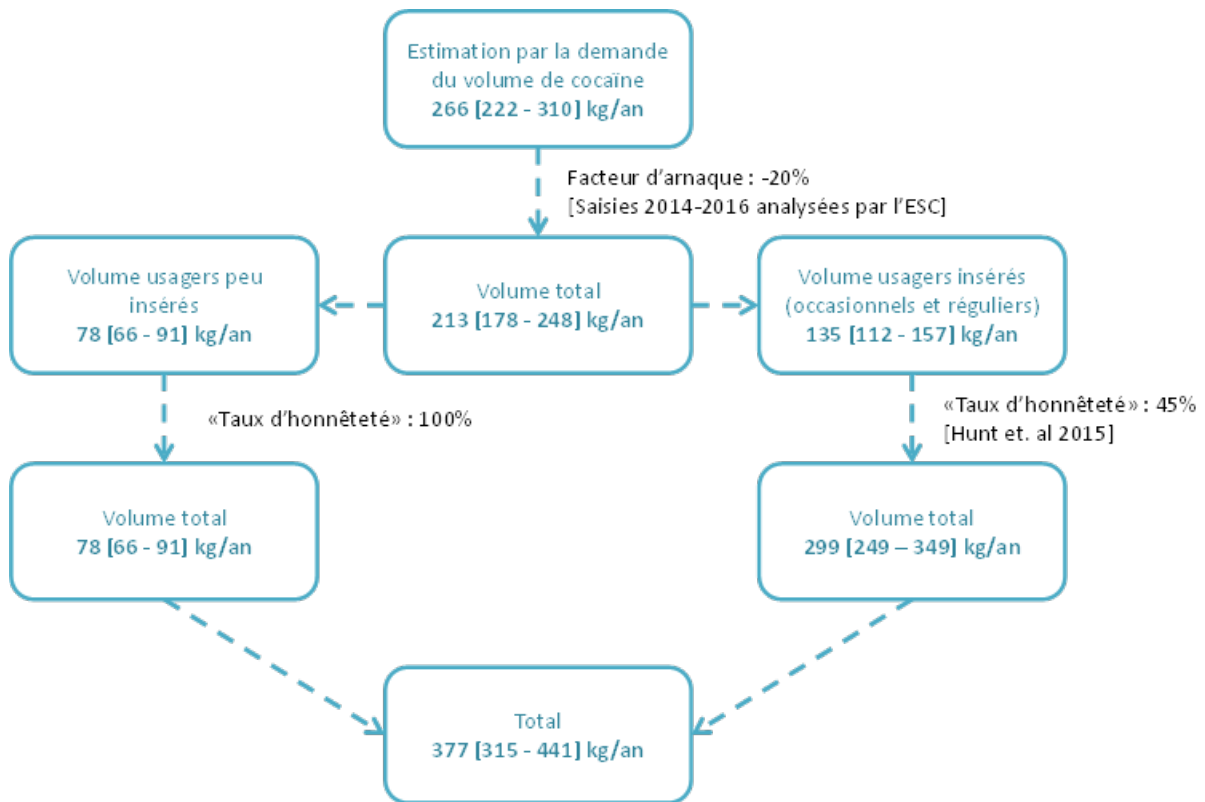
Estimation par la demande du volume de cocaïne
266 [222 - 310] kg/an

Facteur d'arnaque : -20%
[Saisies 2014-2016 analysées par l'ESC]

Volume usagers peu insérés
78 [66 - 91] kg/an

Volume total
213 [178 - 248] kg/an

Volume usagers insérés (occasionnels et réguliers)
135 [112 - 157] kg/an

«Taux d'honnêteté» : 100%

«Taux d'honnêteté» : 45%
[Hunt et. al 2015]

Volume total
78 [66 - 91] kg/an

Volume total
299 [249 – 349] kg/an

Total
377 [315 - 441] kg/an